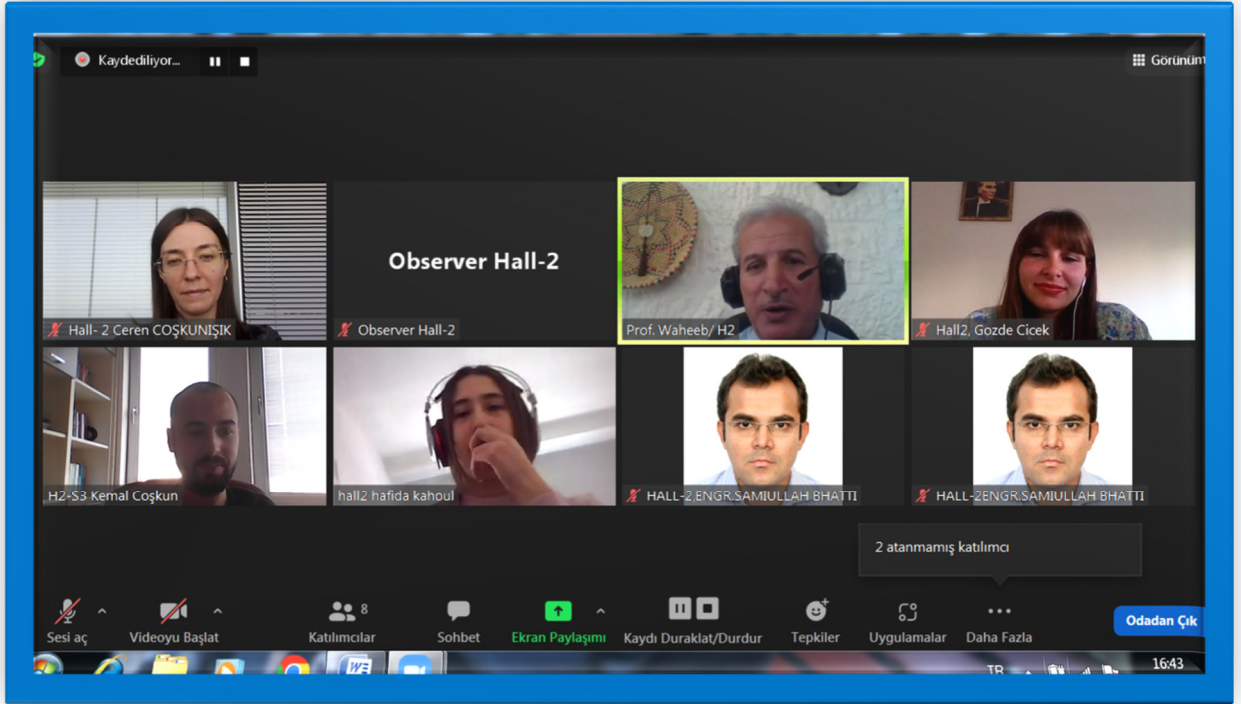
Kaydediliyor...

Görünüm

Observer Hall-2

Hall- 2 Ceren COŞKUNIŞIK

Observer Hall-2

Prof. Waheeb/ H2

Hall2, Gozde Cicek

H2-S3 Kemal Coşkun

hall2 hafida kahoul

HALL-2,ENGR.SAMIULLAH BHATTI

HALL-2ENGR.SAMIULLAH BHATTI

2 atanmamış katılımcı

Sesi aç

Videoyu Başlat

8
Katılımcılar

Sohbet

Ekran Paylaşımı

Kaydı Duraklat/Durdur

Tepkiler

Uygulamalar

Daha Fazla

Odadan Çık

TR

16:43